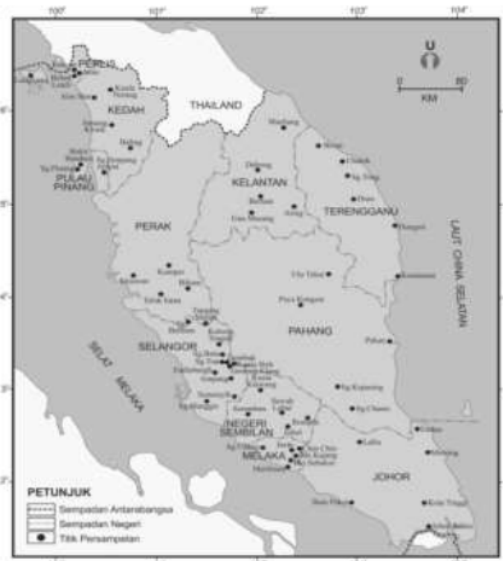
100° 101° 102° 103° 104°

PERLIS
KEDAH
THAILAND
U
0 80
KM
6°
KELANTAN
TERENGGANU
PULAU PINANG
5°
PERAK
LAUT CHINA SELATAN
4°
PAHANG
SELANGOR
SELAT MELAKA
3°
NEGERI SEMBILAN
MELAKA
2°
JOHOR

PETUNJUK
Sempadan Antarabangsa
Sempadan Negeri
Titik Persampelan